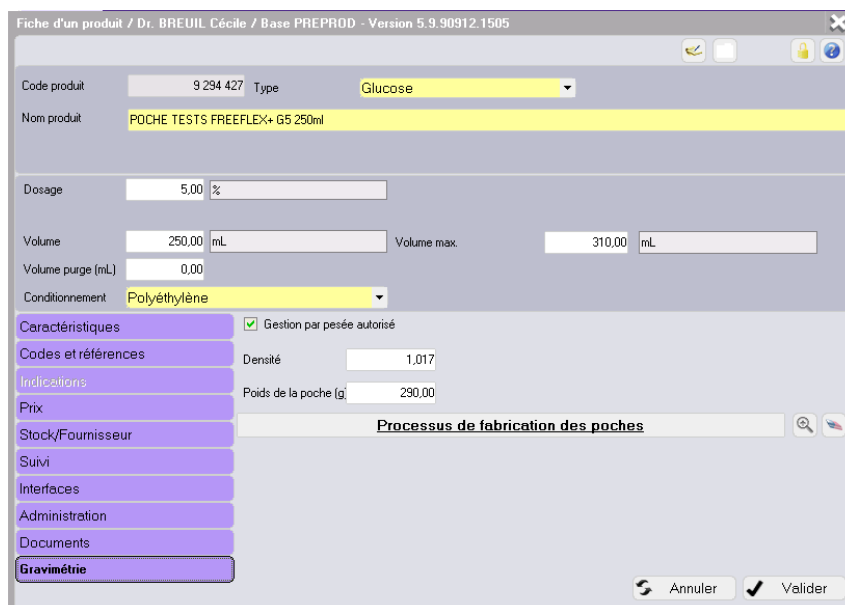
Fiche d'un produit / Dr. BREUIL Cécile / Base PREPROD - Version 5.9.90912.1505

Code produit 9 294 427 Type Glucose

Nom produit POCHE TESTS FREEFLEX+ G5 250ml

Dosage 5,00 %

Volume 250,00 mL Volume max. 310,00 mL

Volume purge (mL) 0,00

Conditionnement Polyéthylène

Caractéristiques
Codes et références
Indications
Prix
Stock/Fournisseur
Suivi
Interfaces
Administration
Documents
Gravimétrie

Gestion par pesée autorisé

Densité 1,017

Poids de la poche (g) 290,00

Processus de fabrication des poches

Annuler Valider